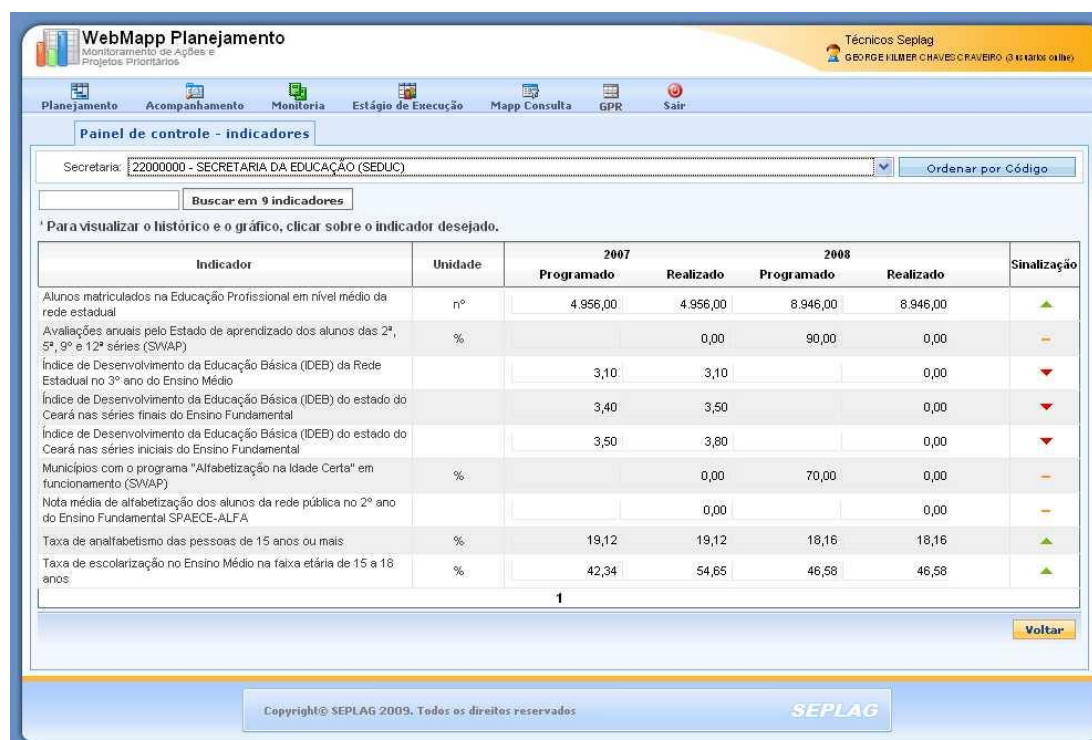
WebMapp Planejamento
Monitoramento de Ações e Projetos Prioritários

Técnicos Seplag
GEORGE KILMER CHAVES CRAVEIRO (3 usuários online)

Planejamento | Acompanhamento | Monitoria | Estágio de Execução | Mapp Consulta | GPR | Sair

Painel de controle - indicadores

Secretaria: 22000000 - SECRETARIA DA EDUCAÇÃO (SEDUC)

Ordenar por Código

Buscar em 9 indicadores

* Para visualizar o histórico e o gráfico, clicar sobre o indicador desejado.

| Indicador | Unidade | 2007 Programado | 2007 Realizado | 2008 Programado | 2008 Realizado | Sinalização |
|---|---|---|---|---|---|---|
| Alunos matriculados na Educação Profissional em nível médio da rede estadual | nº | 4.956,00 | 4.956,00 | 8.946,00 | 8.946,00 | |
| Avaliações anuais pelo Estado de aprendizado dos alunos das 2ª, 5ª, 9ª e 12ª séries (SWAP) | % | | 0,00 | 90,00 | 0,00 | |
| Índice de Desenvolvimento da Educação Básica (IDEB) da Rede Estadual no 3º ano do Ensino Médio | | 3,10 | 3,10 | | 0,00 | |
| Índice de Desenvolvimento da Educação Básica (IDEB) do estado do Ceará nas séries finais do Ensino Fundamental | | 3,40 | 3,50 | | 0,00 | |
| Índice de Desenvolvimento da Educação Básica (IDEB) do estado do Ceará nas séries iniciais do Ensino Fundamental | | 3,50 | 3,80 | | 0,00 | |
| Municípios com o programa "Alfabetização na Idade Certa" em funcionamento (SWAP) | % | | 0,00 | 70,00 | 0,00 | |
| Nota média de alfabetização dos alunos da rede pública no 2º ano do Ensino Fundamental SPAECE-ALFA | | | 0,00 | | 0,00 | |
| Taxa de analfabetismo das pessoas de 15 anos ou mais | % | 19,12 | 19,12 | 18,16 | 18,16 | |
| Taxa de escolarização no Ensino Médio na faixa etária de 15 a 18 anos | % | 42,34 | 54,65 | 46,58 | 46,58 | |

1

Voltar

Copyright© SEPLAG 2009. Todos os direitos reservados

SEPLAG